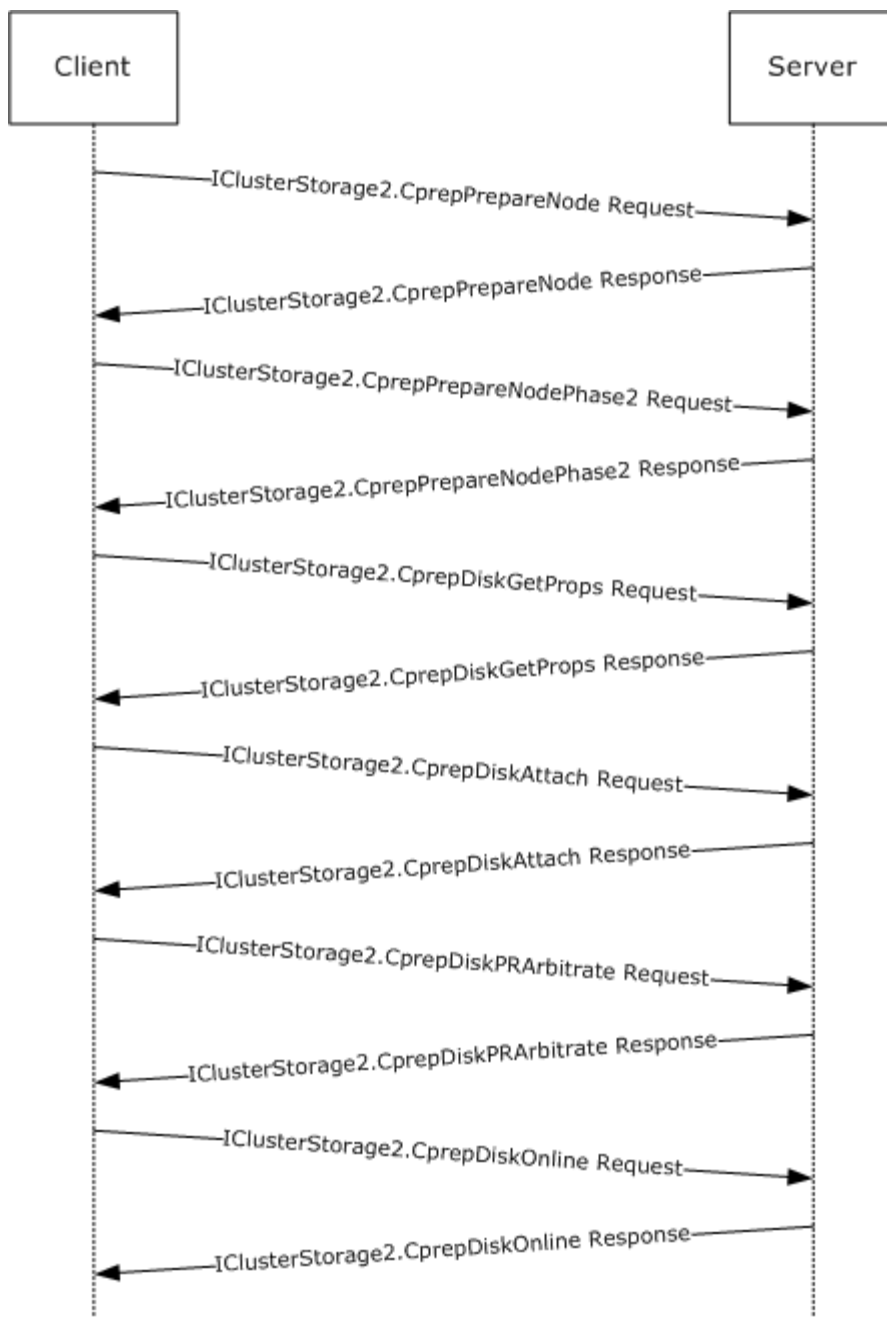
Client

Server

IClusterStorage2.CprepPrepareNode Request

IClusterStorage2.CprepPrepareNode Response

IClusterStorage2.CprepPrepareNodePhase2 Request

IClusterStorage2.CprepPrepareNodePhase2 Response

IClusterStorage2.CprepDiskGetProps Request

IClusterStorage2.CprepDiskGetProps Response

IClusterStorage2.CprepDiskAttach Request

IClusterStorage2.CprepDiskAttach Response

IClusterStorage2.CprepDiskPRArbitrate Request

IClusterStorage2.CprepDiskPRArbitrate Response

IClusterStorage2.CprepDiskOnline Request

IClusterStorage2.CprepDiskOnline Response